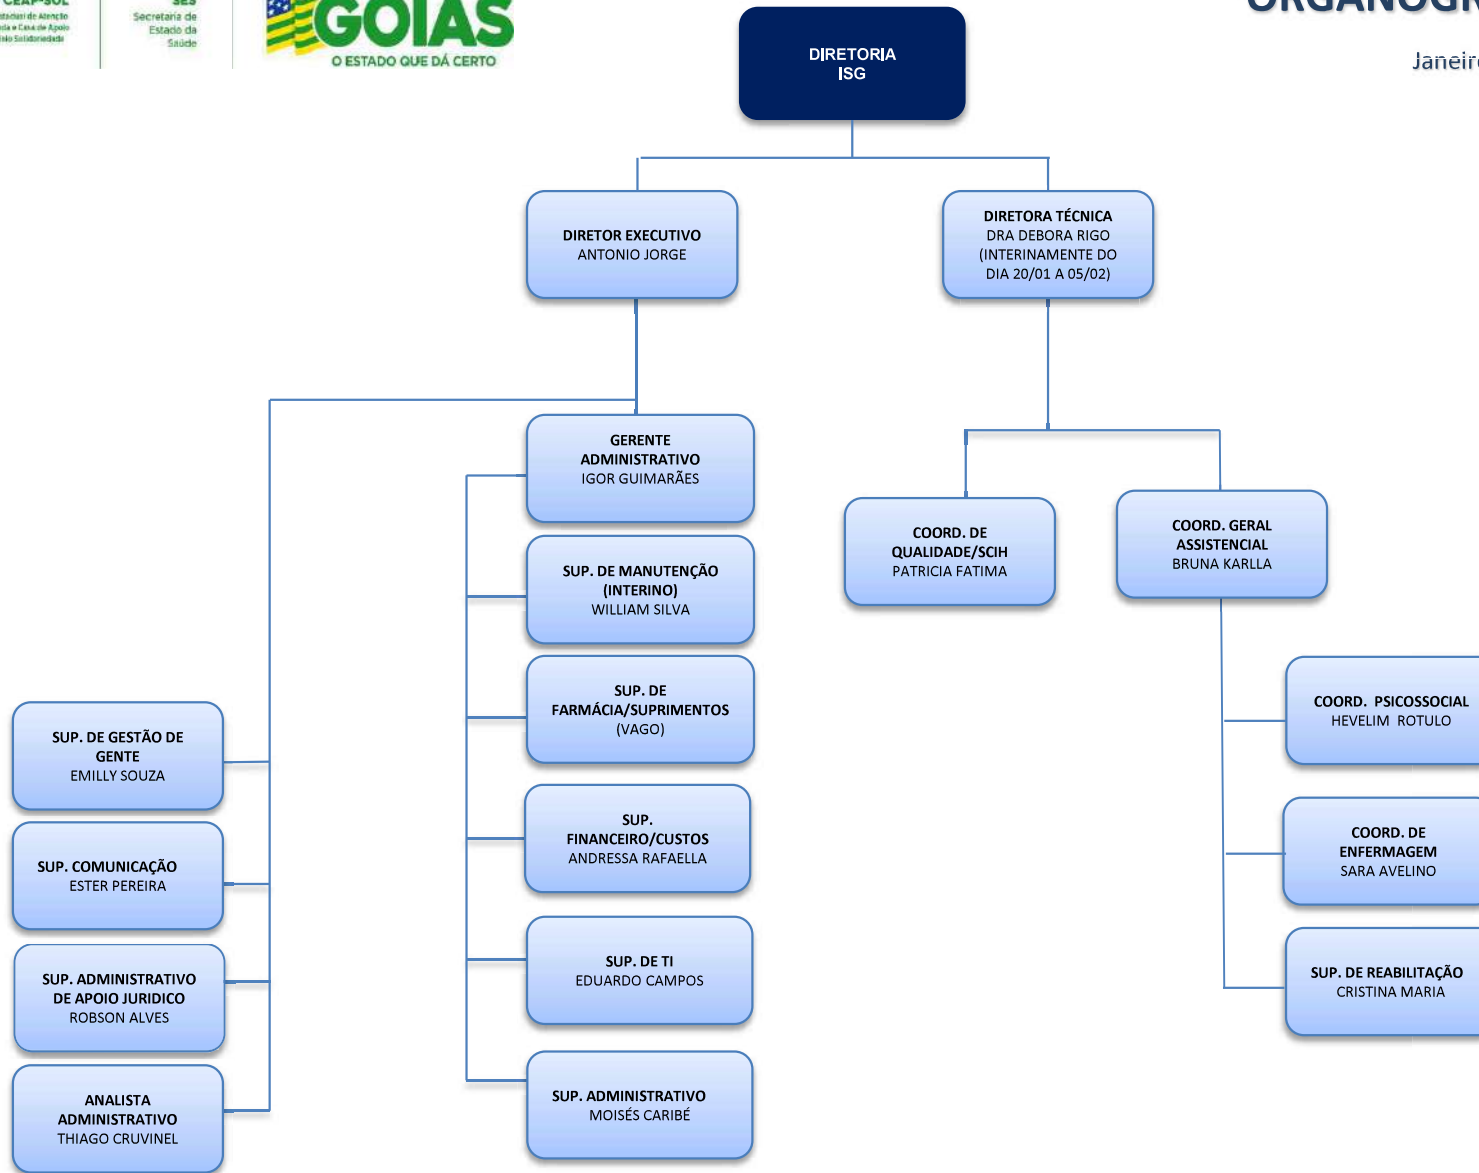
CEAP-SOL
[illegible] Estadual de Atenção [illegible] e Casa de Apoio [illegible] Solidariedade

SES
Secretaria de Estado da Saúde

GOIÁS
O ESTADO QUE DÁ CERTO

ORGANOGR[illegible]

Janeir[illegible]

DIRETORIA ISG

DIRETOR EXECUTIVO
ANTONIO JORGE

DIRETORA TÉCNICA
DRA DEBORA RIGO
(INTERINAMENTE DO DIA 20/01 A 05/02)

GERENTE ADMINISTRATIVO
IGOR GUIMARÃES

SUP. DE MANUTENÇÃO (INTERINO)
WILLIAM SILVA

SUP. DE FARMÁCIA/SUPRIMENTOS
(VAGO)

SUP. FINANCEIRO/CUSTOS
ANDRESSA RAFAELLA

SUP. DE TI
EDUARDO CAMPOS

SUP. ADMINISTRATIVO
MOISÉS CARIBÉ

SUP. DE GESTÃO DE GENTE
EMILLY SOUZA

SUP. COMUNICAÇÃO
ESTER PEREIRA

SUP. ADMINISTRATIVO DE APOIO JURIDICO
ROBSON ALVES

ANALISTA ADMINISTRATIVO
THIAGO CRUVINEL

COORD. DE QUALIDADE/SCIH
PATRICIA FATIMA

COORD. GERAL ASSISTENCIAL
BRUNA KARLLA

COORD. PSICOSSOCIAL
HEVELIM ROTULO

COORD. DE ENFERMAGEM
SARA AVELINO

SUP. DE REABILITAÇÃO
CRISTINA MARIA